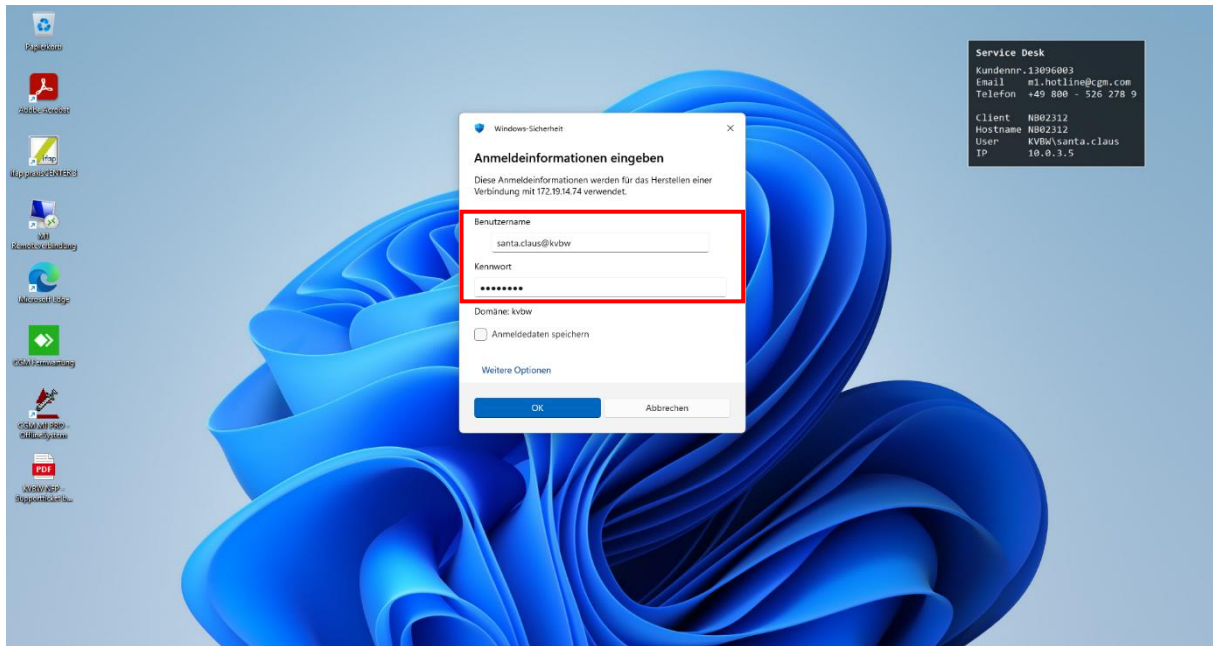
Papierkorb

Adobe Acrobat

ifap praxisCENTER 3

M1 Remoteverbindung

Microsoft Edge

CGM Fernwartung

CGM M1 PRO - Offline-System

KVBW NSP - Supporthinweise...

Windows-Sicherheit

Anmeldeinformationen eingeben

Diese Anmeldeinformationen werden für das Herstellen einer Verbindung mit 172.19.14.74 verwendet.

Benutzername

santa.claus@kvbw

Kennwort

••••••••

Domäne: kvbw

Anmeldedaten speichern

Weitere Optionen

OK

Abbrechen

Service Desk
Kundennr.13096003
Email m1.hotline@cgm.com
Telefon +49 800 - 526 278 9

Client NB02312
Hostname NB02312
User KVBW\santa.claus
IP 10.0.3.5